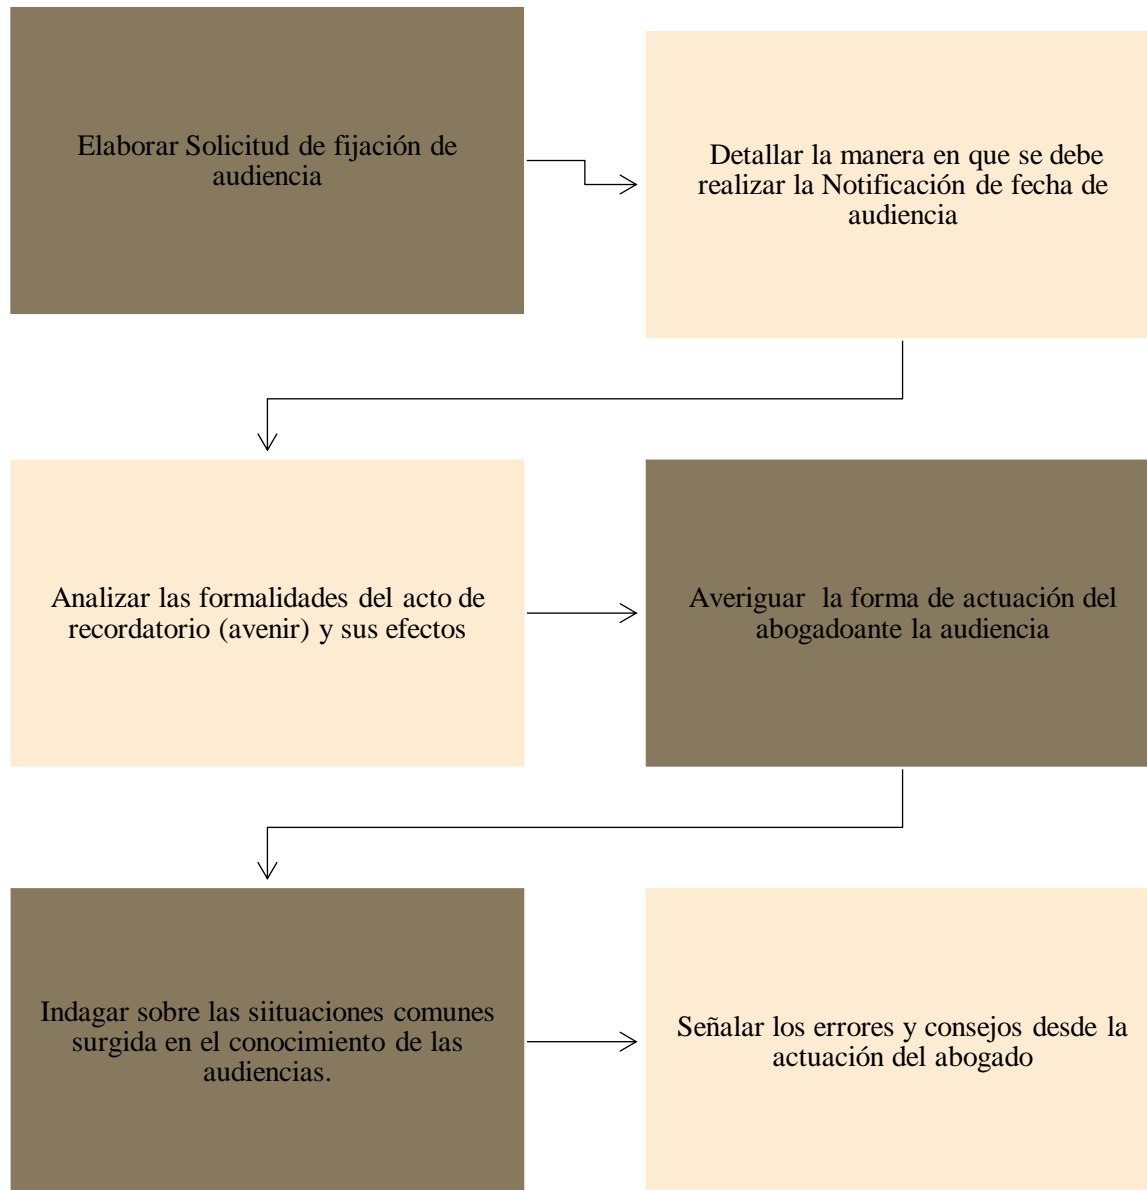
Elaborar Solicitud de fijación de audiencia

Detallar la manera en que se debe realizar la Notificación de fecha de audiencia

Analizar las formalidades del acto de recordatorio (avenir) y sus efectos

Averiguar  la forma de actuación del abogadoante la audiencia

Indagar sobre las siituaciones comunes surgida en el conocimiento de las audiencias.

Señalar los errores y consejos desde la actuación del abogado